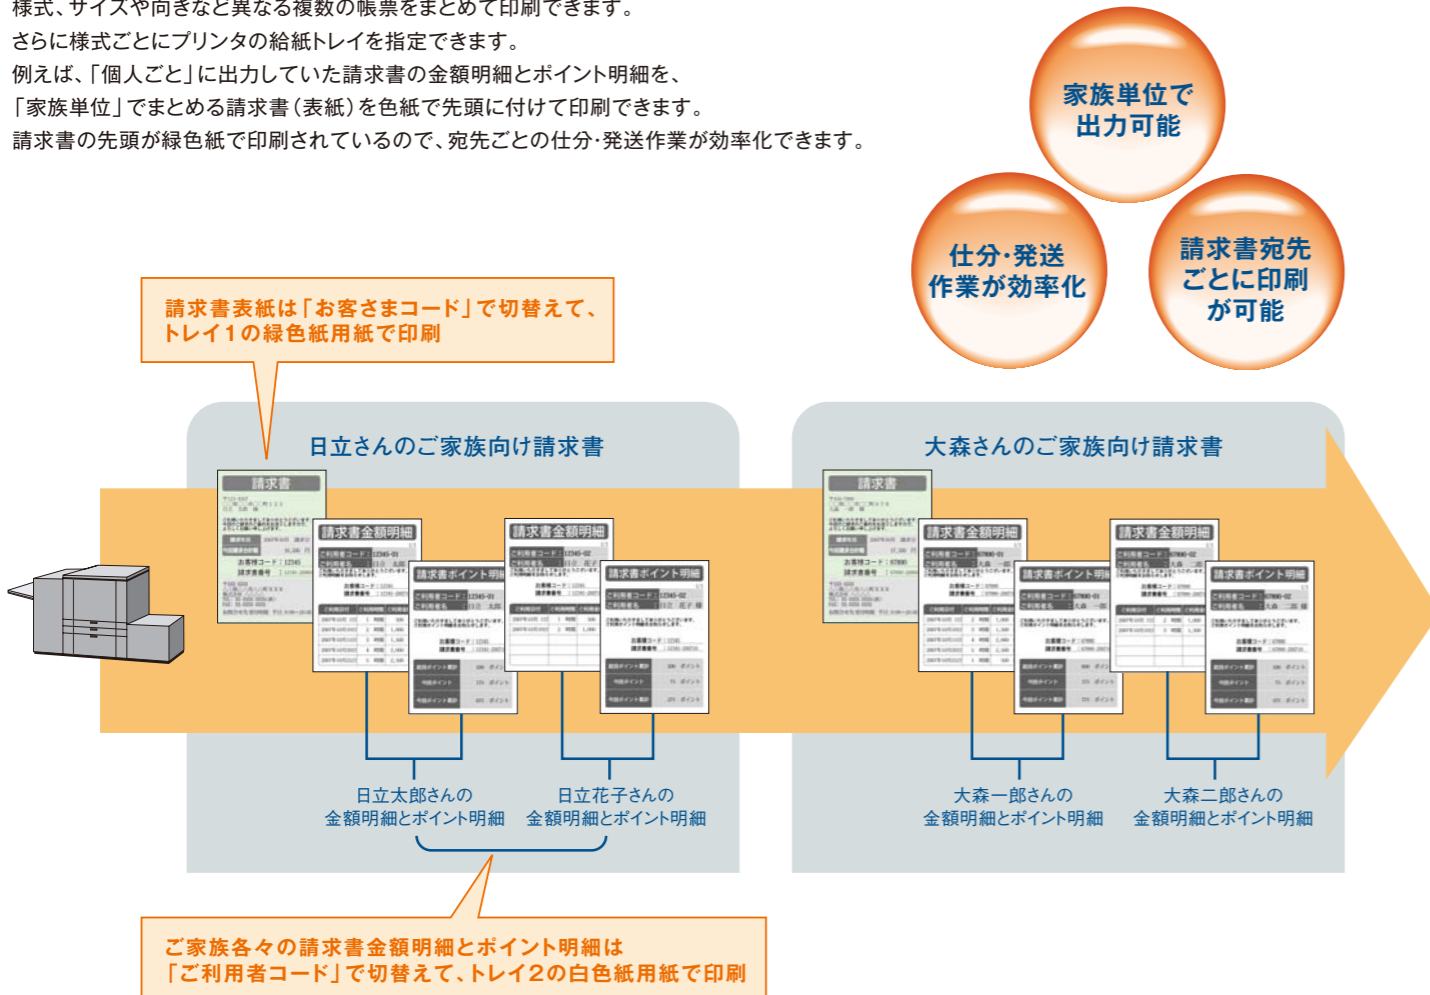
様式、サイズや向きなど異なる複数の帳票をまとめて印刷できます。
さらに様式ごとにプリンタの給紙トレイを指定できます。
例えば、「個人ごと」に出力していた請求書の金額明細とポイント明細を、
「家族単位」でまとめる請求書（表紙）を色紙で先頭に付けて印刷できます。
請求書の先頭が緑色紙で印刷されているので、宛先ごとの仕分・発送作業が効率化できます。

家族単位で出力可能

仕分・発送作業が効率化

請求書宛先ごとに印刷が可能

請求書表紙は「お客さまコード」で切替えて、トレイ1の緑色紙用紙で印刷

日立さんのご家族向け請求書

大森さんのご家族向け請求書

請求書

請求書金額明細

請求書ポイント明細

請求書金額明細

請求書ポイント明細

請求書

請求書金額明細

請求書ポイント明細

請求書金額明細

請求書ポイント明細

日立太郎さんの
金額明細とポイント明細

日立花子さんの
金額明細とポイント明細

大森一郎さんの
金額明細とポイント明細

大森二郎さんの
金額明細とポイント明細

ご家族各々の請求書金額明細とポイント明細は「ご利用者コード」で切替えて、トレイ2の白色紙用紙で印刷